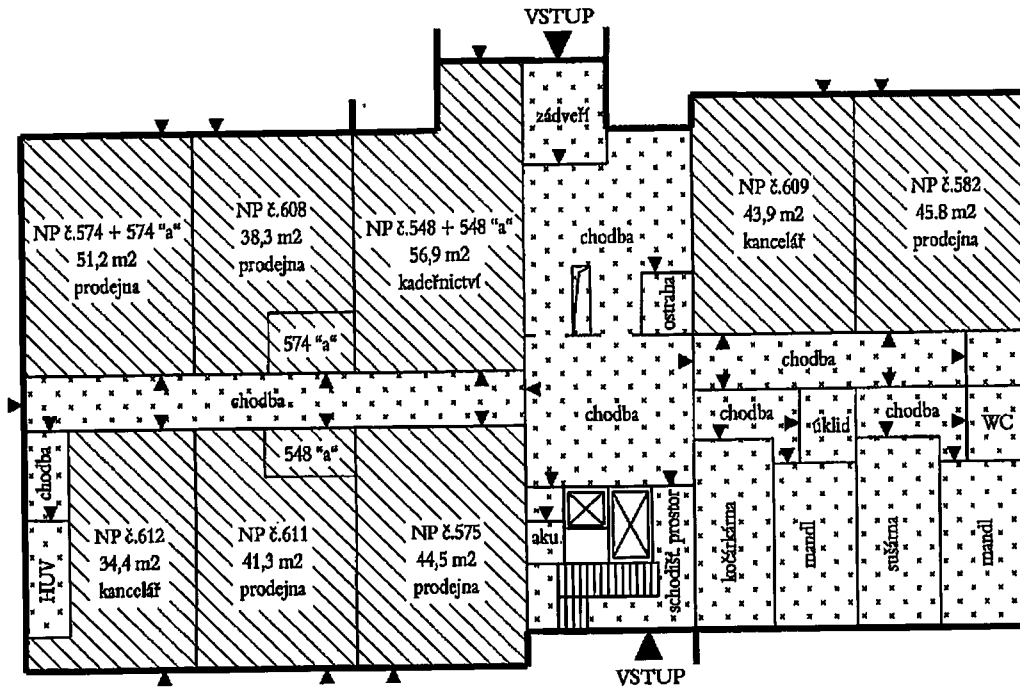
VSTUP

zádveří

NP č.574 + 574 "a"
51,2 m2
prodejna

NP č.608
38,3 m2
prodejna

NP č.548 + 548 "a"
56,9 m2
kadeřnictví

chodba

NP č.609
43,9 m2
kancelář

NP č.582
45.8 m2
prodejna

ostraha

574 "a"

chodba

chodba

chodba

chodba

úklid

chodba

WC

548 "a"

chodba

HUV

NP č.612
34,4 m2
kancelář

NP č.611
41,3 m2
prodejna

NP č.575
44,5 m2
prodejna

aku.

schodišť. prostor

kočárkárna

mandl

sušárna

mandl

VSTUP